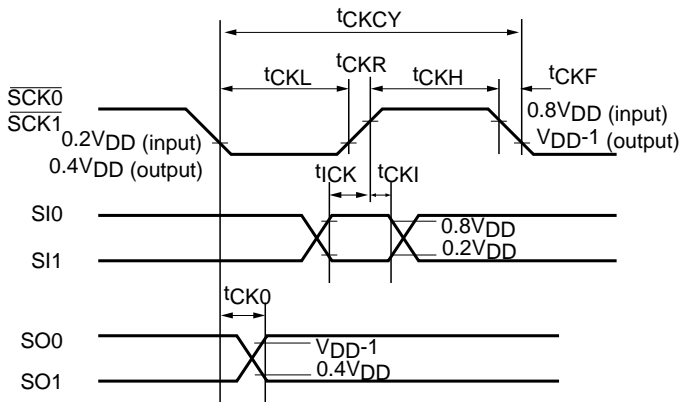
$t_{CKCY}$

$t_{CKL}$ $t_{CKR}$ $t_{CKH}$ $t_{CKF}$

$\overline{SCK0}$
$\overline{SCK1}$

$0.2V_{DD}$ (input)
$0.4V_{DD}$ (output)

$0.8V_{DD}$ (input)
$V_{DD}$-1 (output)

$t_{ICK}$ $t_{CKI}$

SI0
SI1

$0.8V_{DD}$
$0.2V_{DD}$

$t_{CK0}$

SO0
SO1

$V_{DD}$-1
$0.4V_{DD}$